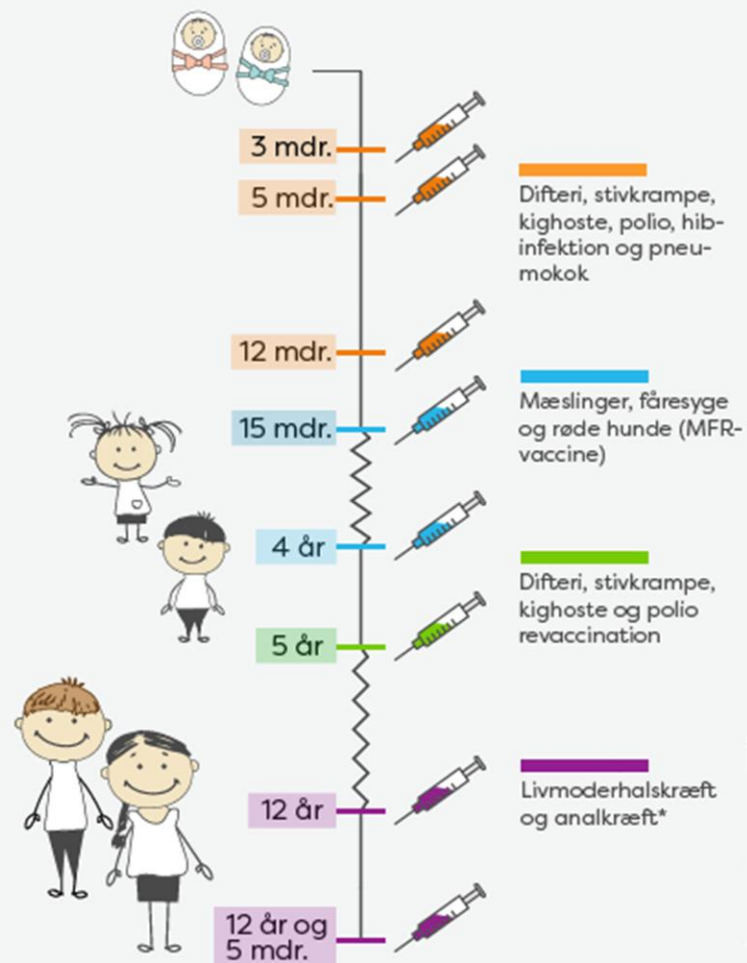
3 mdr.

5 mdr.

Difteri, stivkrampe, kighoste, polio, hib-infektion og pneumokok

12 mdr.

Mæslinger, fåresyge og røde hunde (MFR-vaccine)

15 mdr.

4 år

Difteri, stivkrampe, kighoste og polio revaccination

5 år

Livmoderhalskræft og analkræft*

12 år

12 år og 5 mdr.